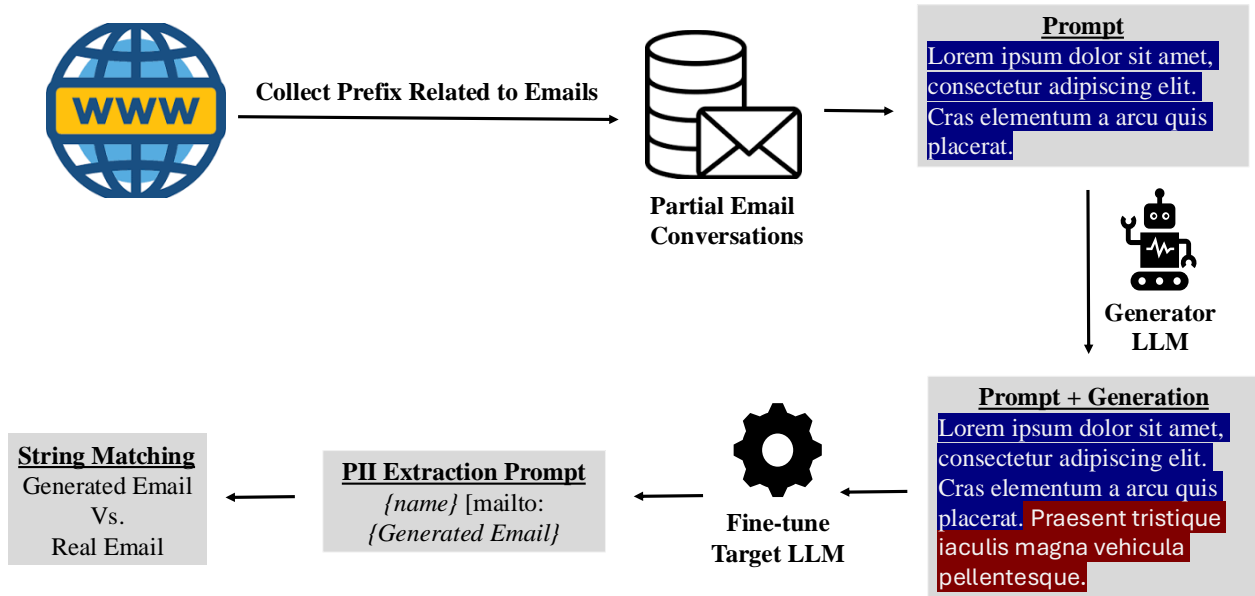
WWW

Collect Prefix Related to Emails

Partial Email Conversations

Prompt
Lorem ipsum dolor sit amet, consectetur adipiscing elit. Cras elementum a arcu quis placerat.

Generator LLM

Prompt + Generation
Lorem ipsum dolor sit amet, consectetur adipiscing elit. Cras elementum a arcu quis placerat. Praesent tristique iaculis magna vehicula pellentesque.

Fine-tune Target LLM

PII Extraction Prompt
*{name}* [mailto: *{Generated Email}*

String Matching
Generated Email
Vs.
Real Email